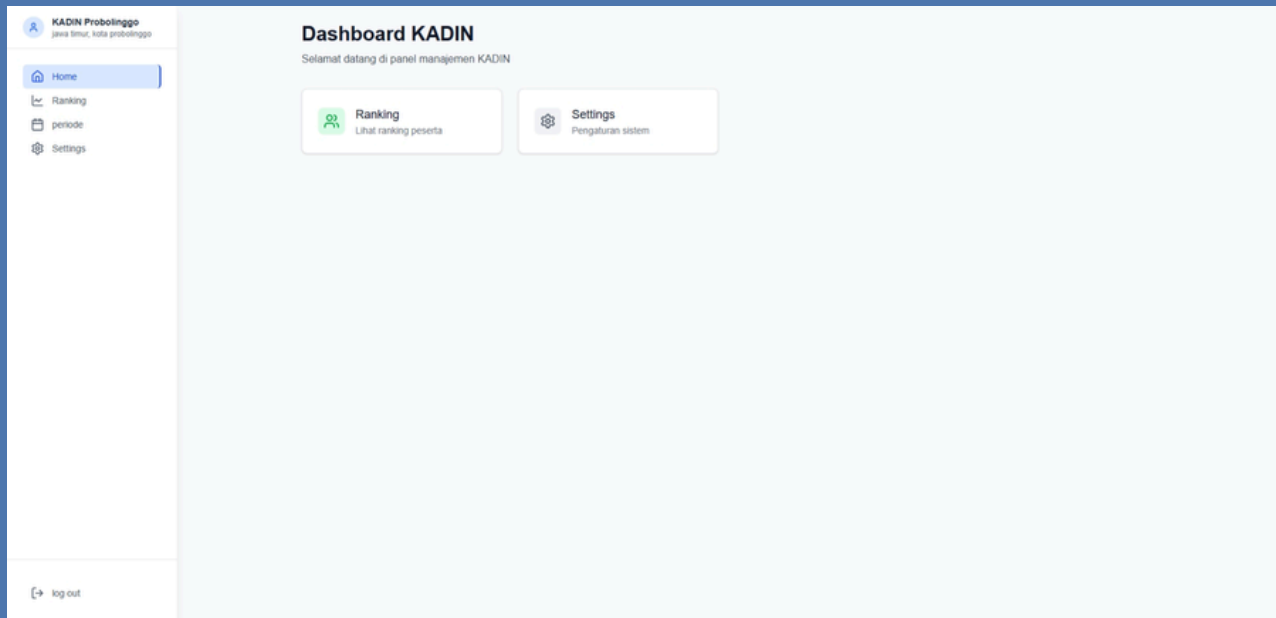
KADIN Probolinggo
jawa timur, kota probolinggo

Home
Ranking
periode
Settings

log out

Dashboard KADIN
Selamat datang di panel manajemen KADIN

Ranking
Lihat ranking peserta

Settings
Pengaturan sistem